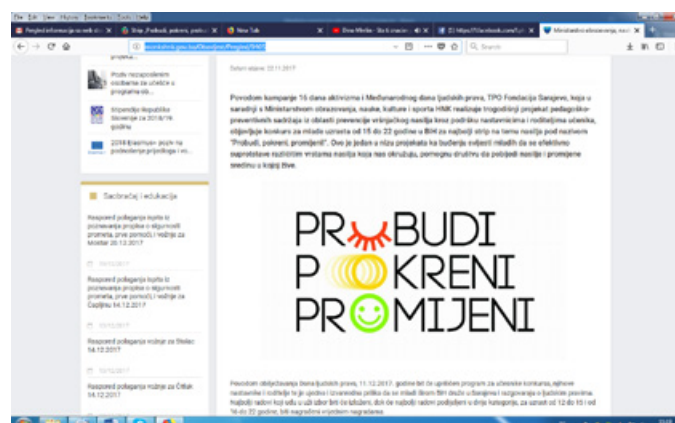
File Edit View History Bookmarks Tools Help

Pregled informacija na web st... | Strip „Probudi, pokreni, prom... | New Tab | Dora Media - Sto ti znaci... | (3) https://facebook.com/... | Ministarstvo obrazovanja, nau... | +

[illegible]/Obavijest/Pregled/9467

Search

Datum objave: 22.11.2017

Povodom kampanje 16 dana aktivizma i Međunarodnog dana ljudskih prava, TPO Fondacija Sarajevo, koja u saradnji s Ministarstvom obrazovanja, nauke, kulture i sporta HNK realizuje trogodišnji projekat pedagoško-preventivnih sadržaja iz oblasti prevencije vršnjačkog nasilja kroz podršku nastavnicima i roditeljima učenika, objavljuje konkurs za mlade uzrasta od 15 do 22 godine u BiH za najbolji strip na temu nasilja pod nazivom "Probudi, pokreni, promijeni". Ovo je jedan u nizu projekata ka buđenju svijesti mladih da se efektivno suprotstave različitim vrstama nasilja koja nas okružuju, pomognu društvu da pobijedi nasilje i promijene sredinu u kojoj žive.

PROBUDI
POKRENI
PROMIJENI

Povodom obilježavanja Dana ljudskih prava, 11.12.2017. godine biće upriličen program za učesnike konkursa, njihove nastavnike i roditelje te će uposleno i izvanredna priliku da se mladi širom BiH druže u Sarajevu i razgovaraju o ljudskim pravima. Najbolji radovi koji uđu u uži izbor biće izloženi, dok će najbolji radovi podijeljeni u dvije kategorije, za uzrast od 12 do 15 i od 16 do 22 godine, biti nagrađeni vrijednim nagradama.

Podsticanje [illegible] ...

Stipendije Republike Slovenije za 2018/19 godinu

2018 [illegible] podsticanje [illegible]

Saobraćaj i edukacija

Raspored polaganja ispita iz poznavanja propisa o sigurnosti prometa, prve pomoći i vožnje za Mostar 20.12.2017

Raspored polaganja ispita iz poznavanja propisa o sigurnosti prometa, prve pomoći i vožnje za Čapljinu 14.12.2017

Raspored polaganja vožnje za Stolac 14.12.2017

Raspored polaganja vožnje za Čitluk 14.12.2017